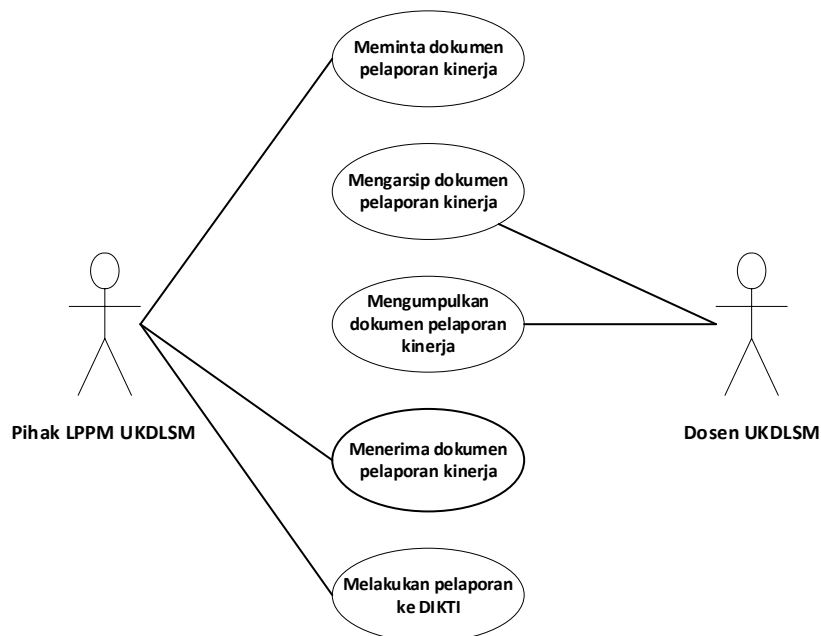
Meminta dokumen pelaporan kinerja

Mengarsip dokumen pelaporan kinerja

Mengumpulkan dokumen pelaporan kinerja

Pihak LPPM UKDLSM

Dosen UKDLSM

Menerima dokumen pelaporan kinerja

Melakukan pelaporan ke DIKTI